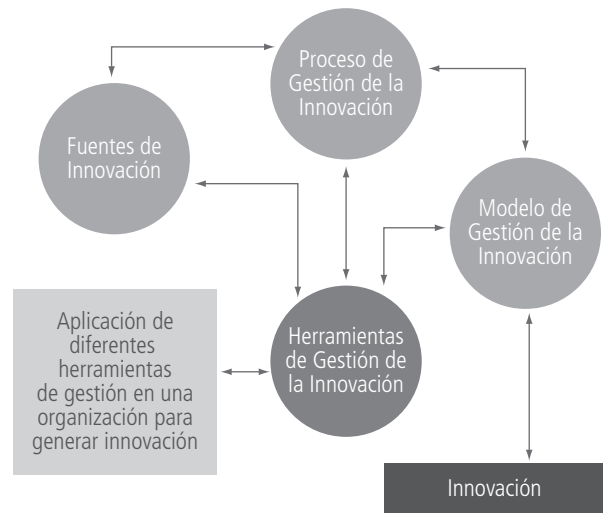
Proceso de Gestión de la Innovación

Fuentes de Innovación

Modelo de Gestión de la Innovación

Aplicación de diferentes herramientas de gestión en una organización para generar innovación

Herramientas de Gestión de la Innovación

Innovación